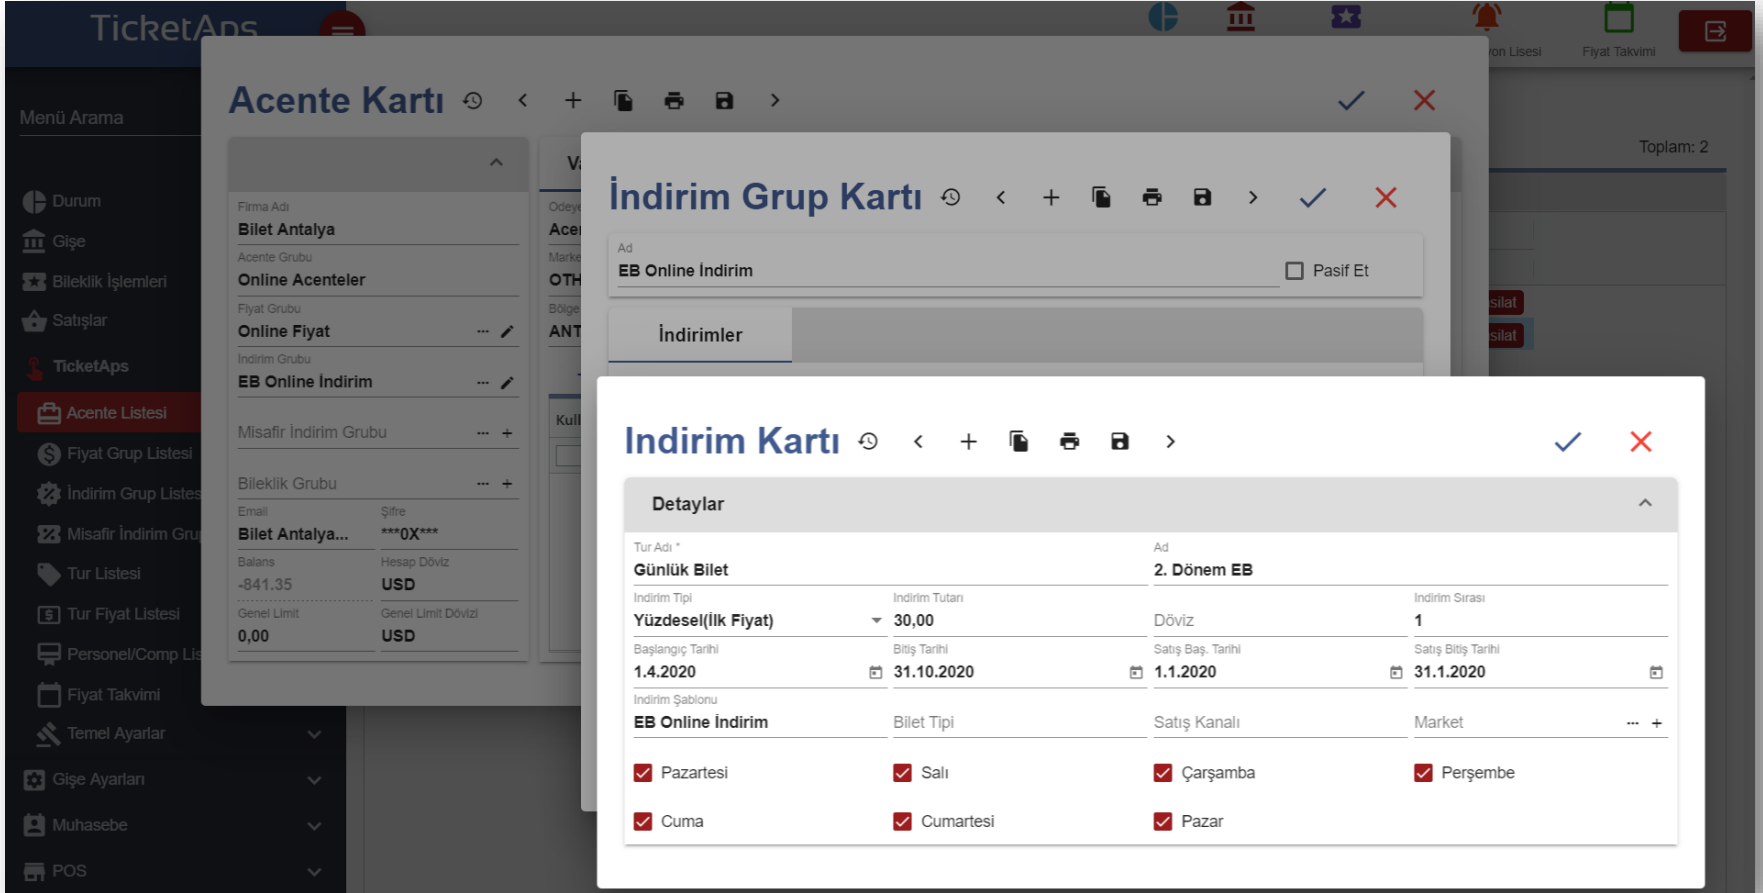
TicketAps

Menü Arama

Durum
Gişe
Bileklik İşlemleri
Satışlar
TicketAps
Acente Listesi
Fiyat Grup Listesi
İndirim Grup Listes
Misafir İndirim Gru
Tur Listesi
Tur Fiyat Listesi
Personel/Comp Lis
Fiyat Takvimi
Temel Ayarlar
Gişe Ayarları
Muhasebe
POS

on Lisesi
Fiyat Takvimi
Toplam: 2
silat
silat

Acente Kartı

Firma Adı
Bilet Antalya
Acente Grubu
Online Acenteler
Fiyat Grubu
Online Fiyat
İndirim Grubu
EB Online İndirim
Misafir İndirim Grubu
Bileklik Grubu
Email
Bilet Antalya...
Şifre
***0X***
Balans
-841,35
Hesap Döviz
USD
Genel Limit
0,00
Genel Limit Dövizi
USD

Va
Odeye
Acen
Marke
OTH
Bölge
ANT
Kull

İndirim Grup Kartı

Ad
EB Online İndirim
Pasif Et
İndirimler

Indirim Kartı

Detaylar

Tur Adı *
Günlük Bilet
Ad
2. Dönem EB
Indirim Tipi
Yüzdesel(İlk Fiyat)
Indirim Tutarı
30,00
Döviz
Indirim Sırası
1
Başlangıç Tarihi
1.4.2020
Bitiş Tarihi
31.10.2020
Satış Baş. Tarihi
1.1.2020
Satış Bitiş Tarihi
31.1.2020
Indirim Şablonu
EB Online İndirim
Bilet Tipi
Satış Kanalı
Market
Pazartesi
Salı
Çarşamba
Perşembe
Cuma
Cumartesi
Pazar